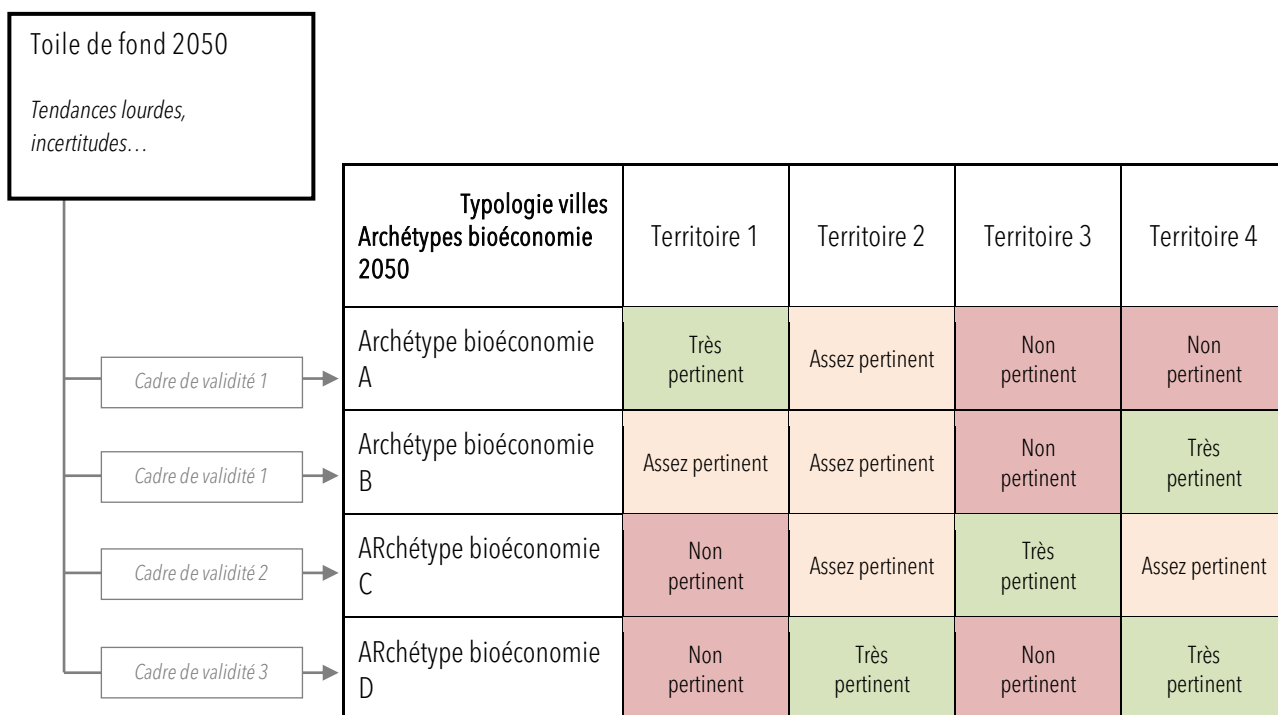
Toile de fond 2050

*Tendances lourdes, incertitudes…*

Cadre de validité 1

Cadre de validité 1

Cadre de validité 2

Cadre de validité 3

| Typologie villes Archétypes bioéconomie 2050 | Territoire 1 | Territoire 2 | Territoire 3 | Territoire 4 |
|---|---|---|---|---|
| Archétype bioéconomie A | Très pertinent | Assez pertinent | Non pertinent | Non pertinent |
| Archétype bioéconomie B | Assez pertinent | Assez pertinent | Non pertinent | Très pertinent |
| ARchétype bioéconomie C | Non pertinent | Assez pertinent | Très pertinent | Assez pertinent |
| ARchétype bioéconomie D | Non pertinent | Très pertinent | Non pertinent | Très pertinent |